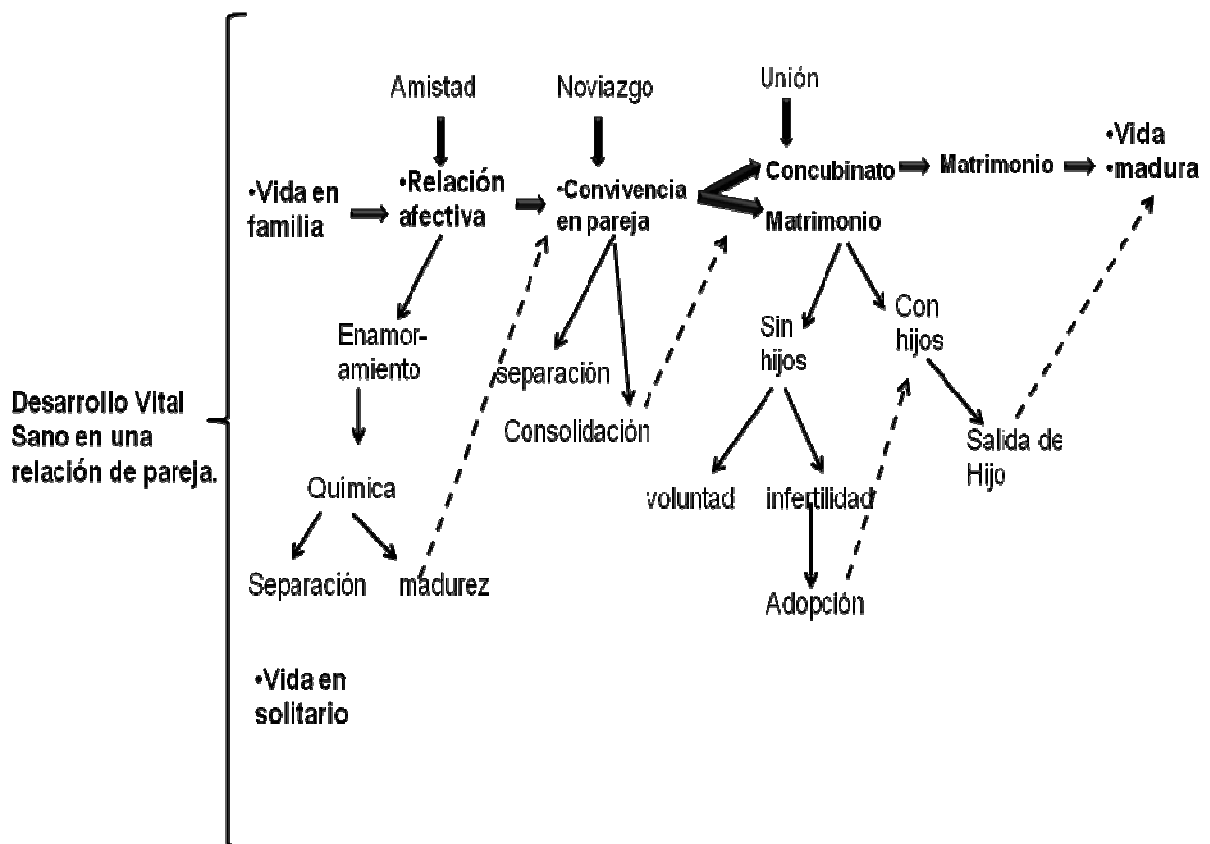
Desarrollo Vital Sano en una relación de pareja.

Amistad

Noviazgo

Unión

•Vida en familia

•Relación afectiva

•Convivencia en pareja

Concubinato

Matrimonio

•Vida •madura

Matrimonio

Enamoramiento

Sin hijos

Con hijos

separación

Consolidación

Salida de Hijo

Química

voluntad

infertilidad

Separación

madurez

Adopción

•Vida en solitario